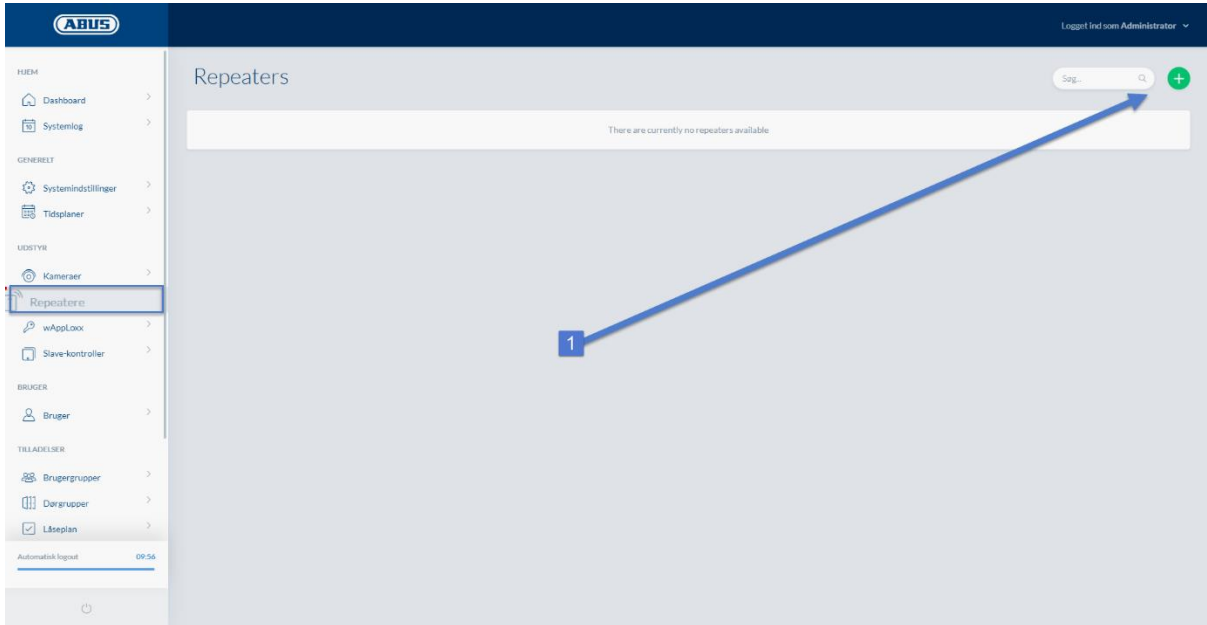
ABUS

Logget ind som Administrator

HJEM

Dashboard

Systemlog

GENERELT

Systemindstillinger

Tidsplaner

UDSTYR

Kameraer

Repeatere

wAppLoxx

Slave-kontroller

BRUGER

Bruger

TILLADELSER

Brugergrupper

Dørgrupper

Låseplan

Automatisk logout 09:56

Repeaters

Søg...

There are currently no repeaters available

1